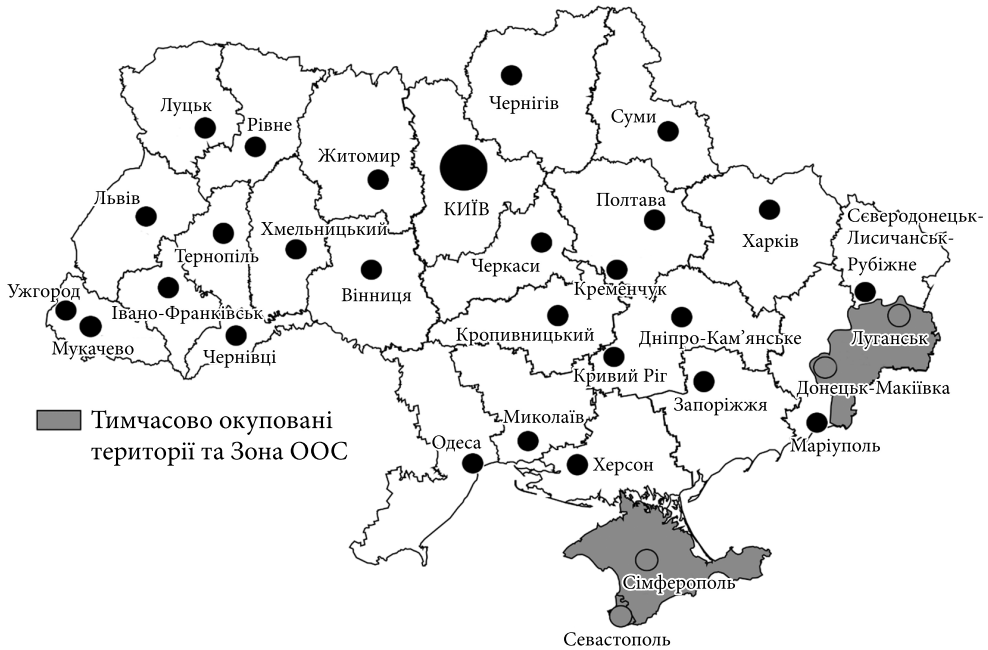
Луцьк
Рівне
Житомир
Чернігів
Суми
КИЇВ
Львів
Полтава
Харків
Тернопіль
Хмельницький
Черкаси
Северодонецьк-Лисичанськ-Рубіжне
Ужгород
Вінниця
Кременчук
Івано-Франківськ
Мукачево
Чернівці
Кропивницький
Дніпро-Кам'янське
Луганськ
Кривий Ріг
Донецьк-Макіївка
Запоріжжя
Тимчасово окуповані території та Зона ООС
Миколаїв
Маріуполь
Одеса
Херсон
Сімферополь
Севастополь